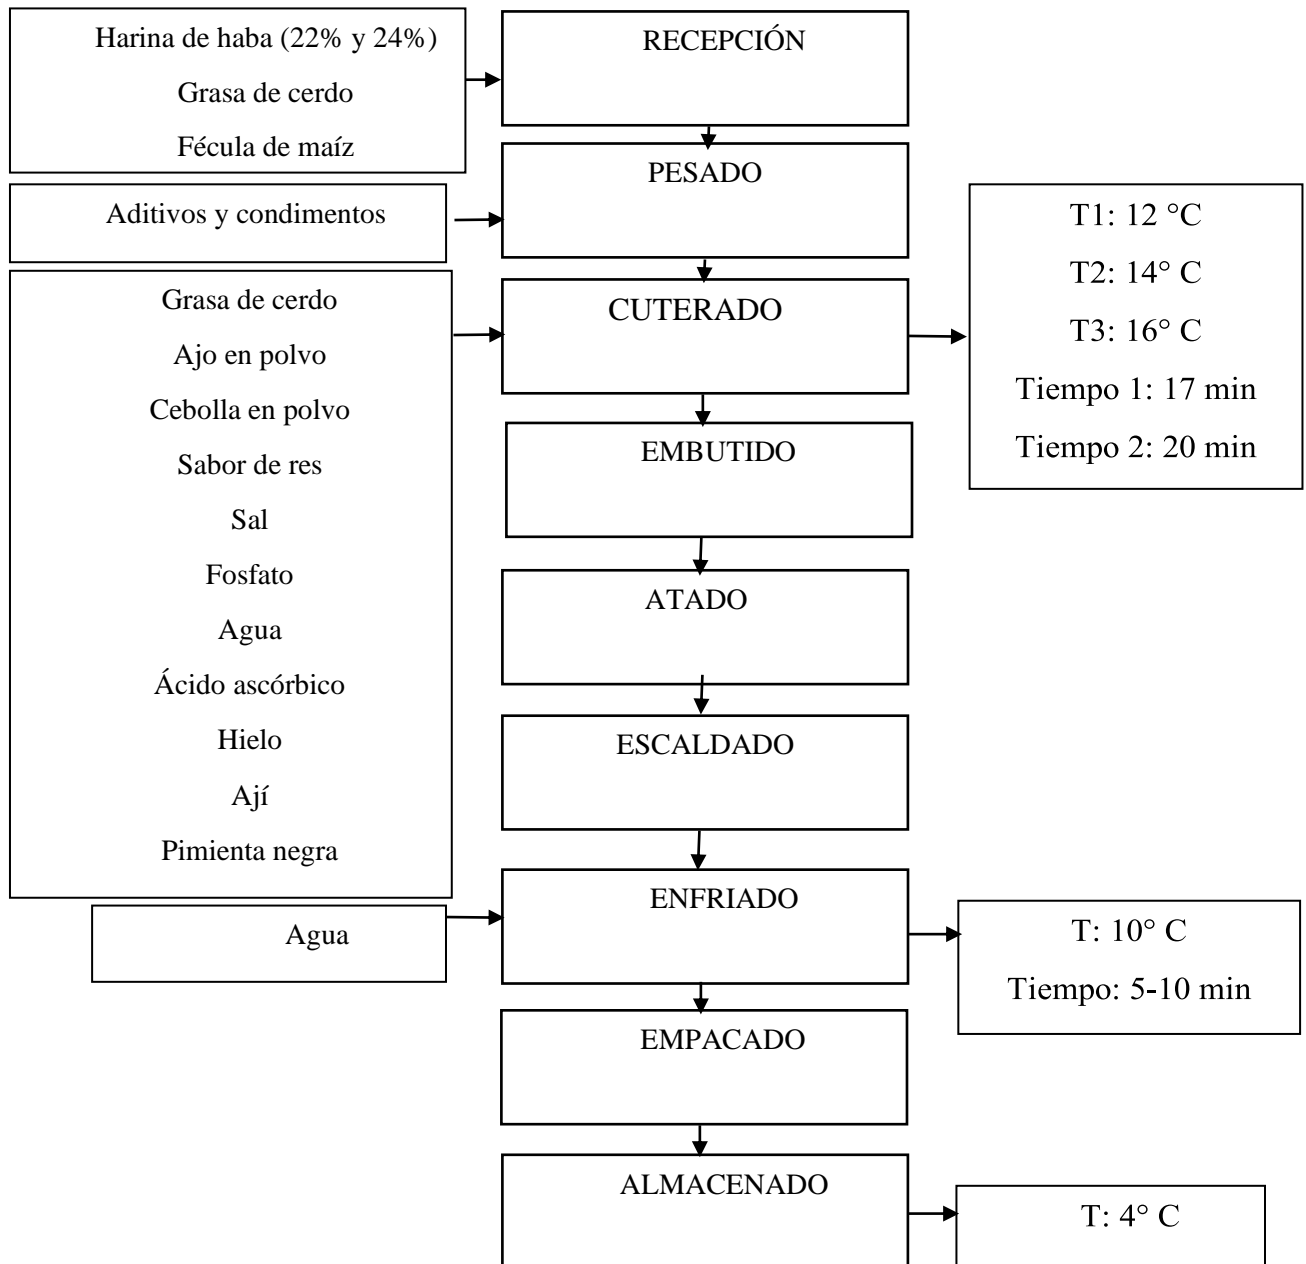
Harina de haba (22% y 24%)
Grasa de cerdo
Fécula de maíz

RECEPCIÓN

Aditivos y condimentos

PESADO

Grasa de cerdo
Ajo en polvo
Cebolla en polvo
Sabor de res
Sal
Fosfato
Agua
Ácido ascórbico
Hielo
Ají
Pimienta negra

CUTERADO

T1: 12 °C
T2: 14° C
T3: 16° C
Tiempo 1: 17 min
Tiempo 2: 20 min

EMBUTIDO

ATADO

ESCALDADO

Agua

ENFRIADO

T: 10° C
Tiempo: 5-10 min

EMPACADO

ALMACENADO

T: 4° C